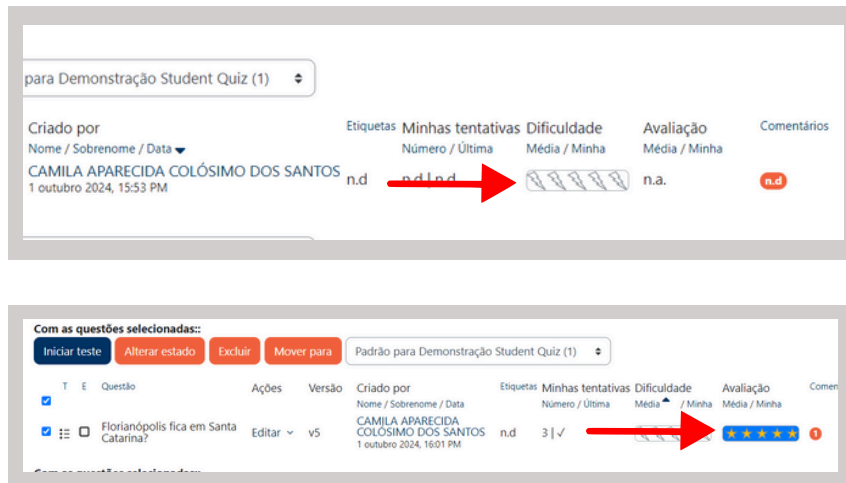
para Demonstração Student Quiz (1)

Criado por
Nome / Sobrenome / Data

Etiquetas

Minhas tentativas
Número / Última

Dificuldade
Média / Minha

Avaliação
Média / Minha

Comentários

CAMILA APARECIDA COLÓSIMO DOS SANTOS
1 outubro 2024, 15:53 PM

n.d

n.d | n.d

n.a.

n.d

Com as questões selecionadas::

Iniciar teste

Alterar estado

Excluir

Mover para

Padrão para Demonstração Student Quiz (1)

T E Questão

Ações

Versão

Criado por
Nome / Sobrenome / Data

Etiquetas

Minhas tentativas
Número / Última

Dificuldade
Média / Minha

Avaliação
Média / Minha

Comen

Florianópolis fica em Santa Catarina?

Editar

v5

CAMILA APARECIDA COLÓSIMO DOS SANTOS
1 outubro 2024, 16:01 PM

n.d

3 | ✓

1

Com as questões selecionadas::